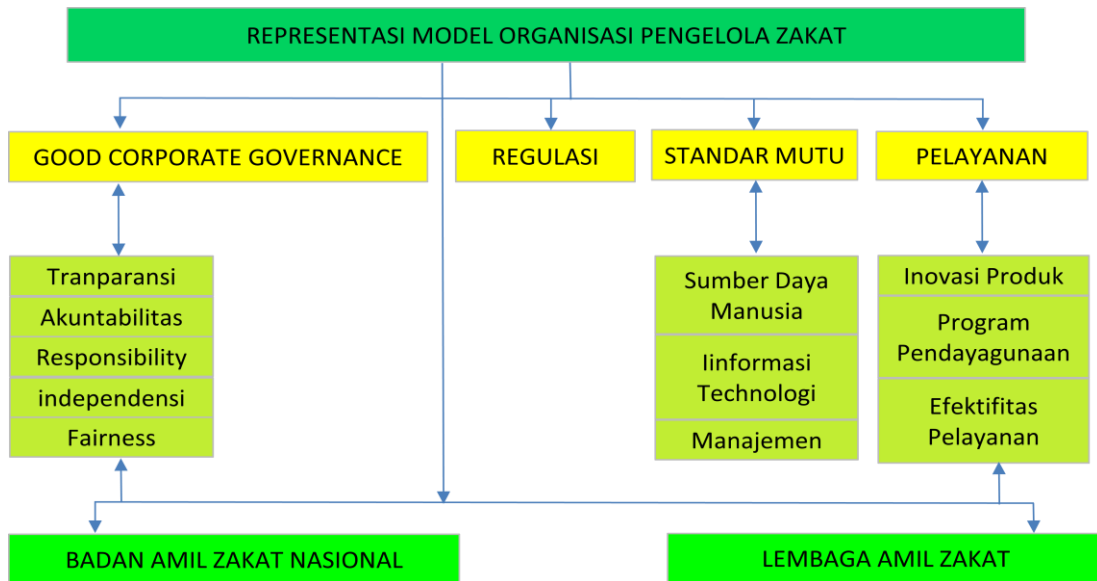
REPRESENTASI MODEL ORGANISASI PENGELOLA ZAKAT

GOOD CORPORATE GOVERNANCE

REGULASI

STANDAR MUTU

PELAYANAN

Tranparansi

Akuntabilitas

Responsibility

independensi

Fairness

Sumber Daya Manusia

Iinformasi Technologi

Manajemen

Inovasi Produk

Program Pendayagunaan

Efektifitas Pelayanan

BADAN AMIL ZAKAT NASIONAL

LEMBAGA AMIL ZAKAT